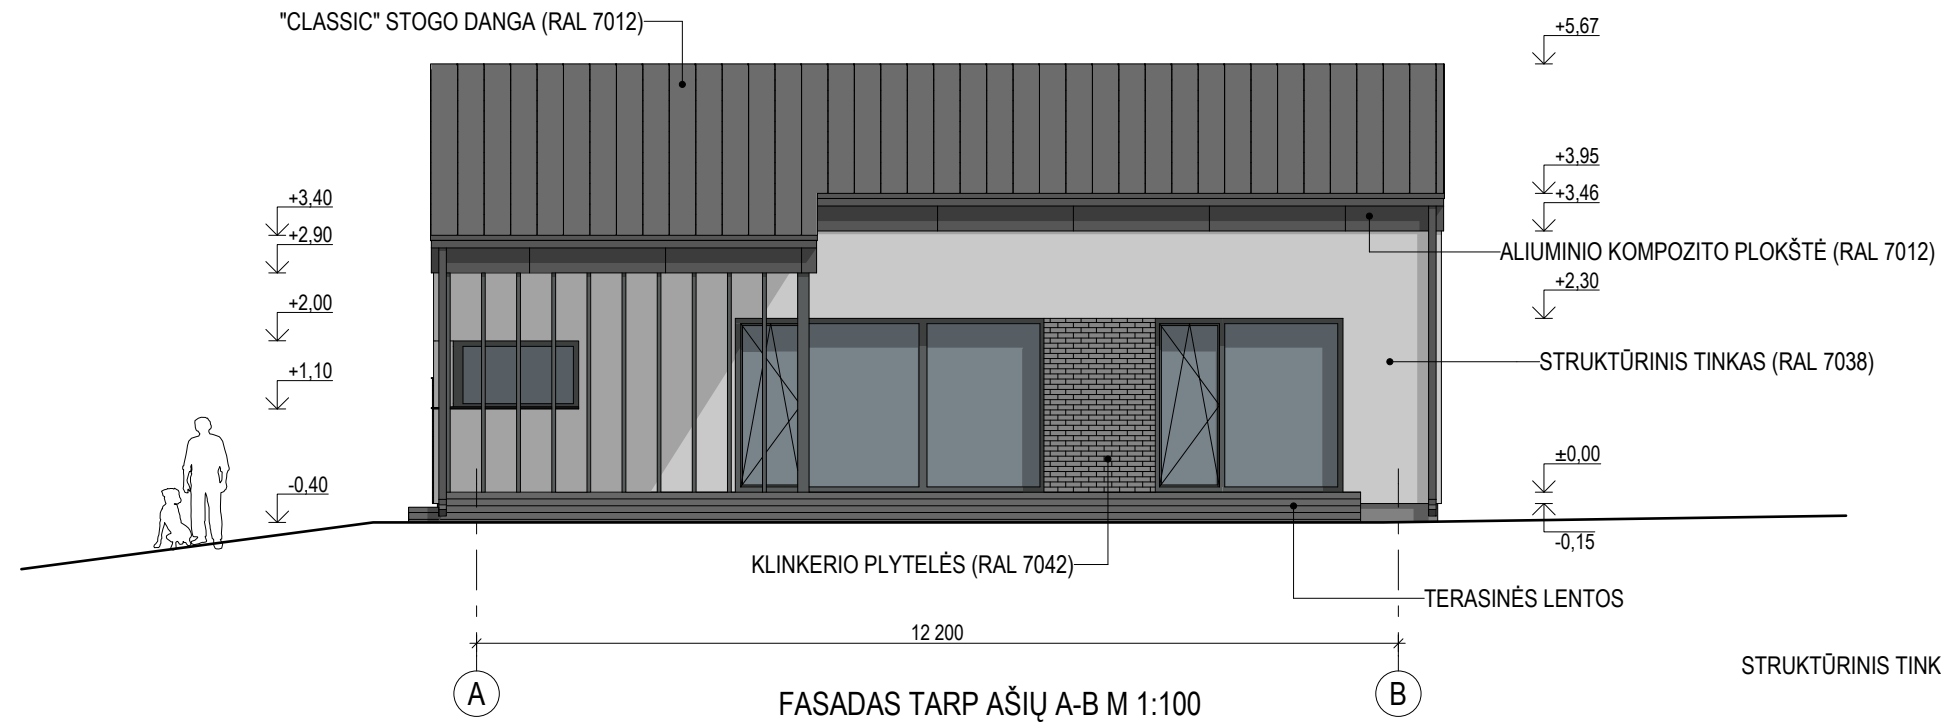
"CLASSIC" STOGO DANGA (RAL 7012)

+5,67

+3,95

+3,46

+3,40

+2,90

ALIUMINIO KOMPOZITO PLOKŠTĖ (RAL 7012)

+2,30

+2,00

STRUKTŪRINIS TINKAS (RAL 7038)

+1,10

±0,00

-0,40

-0,15

KLINKERIO PLYTELĖS (RAL 7042)

TERASINĖS LENTOS

12 200

STRUKTŪRINIS TINK

A

FASADAS TARP AŠIŲ A-B M 1:100

B